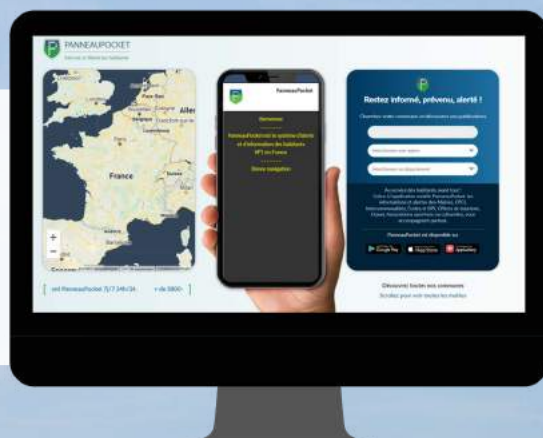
PANNEAUPOCKET

France

Allem

Bienvenue

PanneauPocket est le système d'alerte et d'information des habitants N°1 en France

Bonne navigation

PanneauPocket

Restez informé, prévenu, alerté !

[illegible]

PanneauPocket est disponible sur

Google Play

App Store

AppGallery

Découvrez toutes nos communes

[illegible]